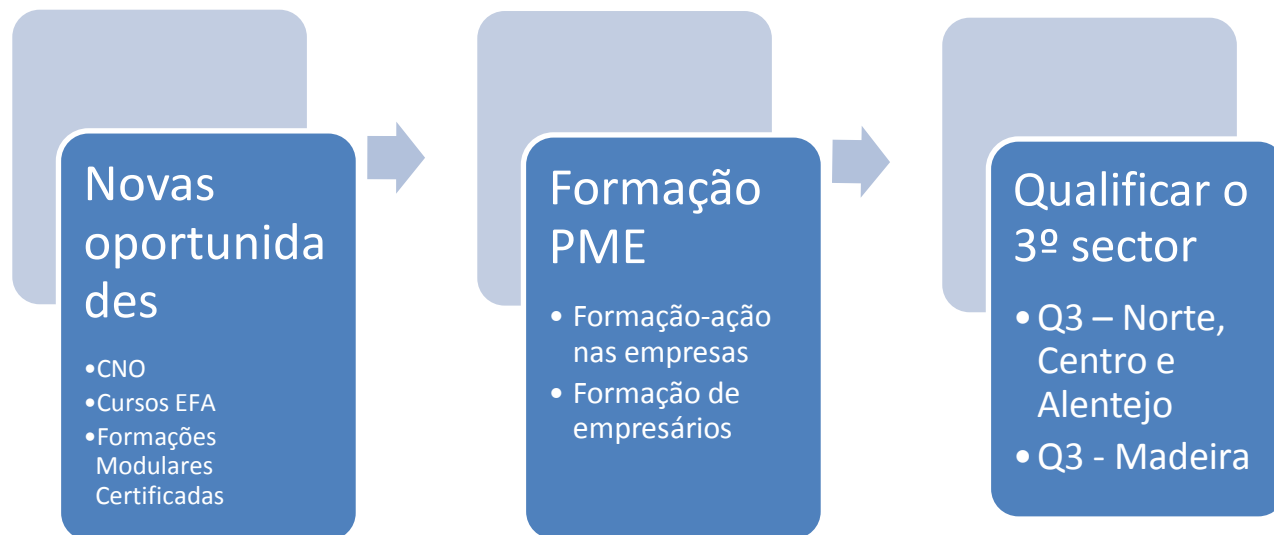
Novas oportunidades

• CNO
• Cursos EFA
• Formações Modulares Certificadas

Formação PME

• Formação-ação nas empresas
• Formação de empresários

Qualificar o 3º sector

• Q3 – Norte, Centro e Alentejo
• Q3 - Madeira